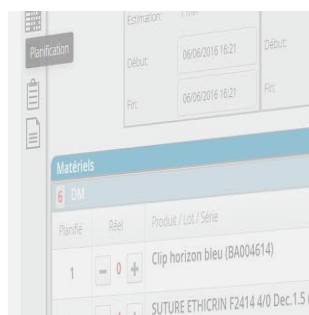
Planification

Estimation: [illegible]

Début: 06/06/2016 16:21

Début:

Fin: 06/06/2016 16:21

Fin:

Matériels

6 DM

| Planifié | Réel | Produit / Lot / Série |
|---|---|---|
| 1 | − 0 + | Clip horizon bleu (BA004614) |
| | | SUTURE ETHICRIN F2414 4/0 Dec.1.5 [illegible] |